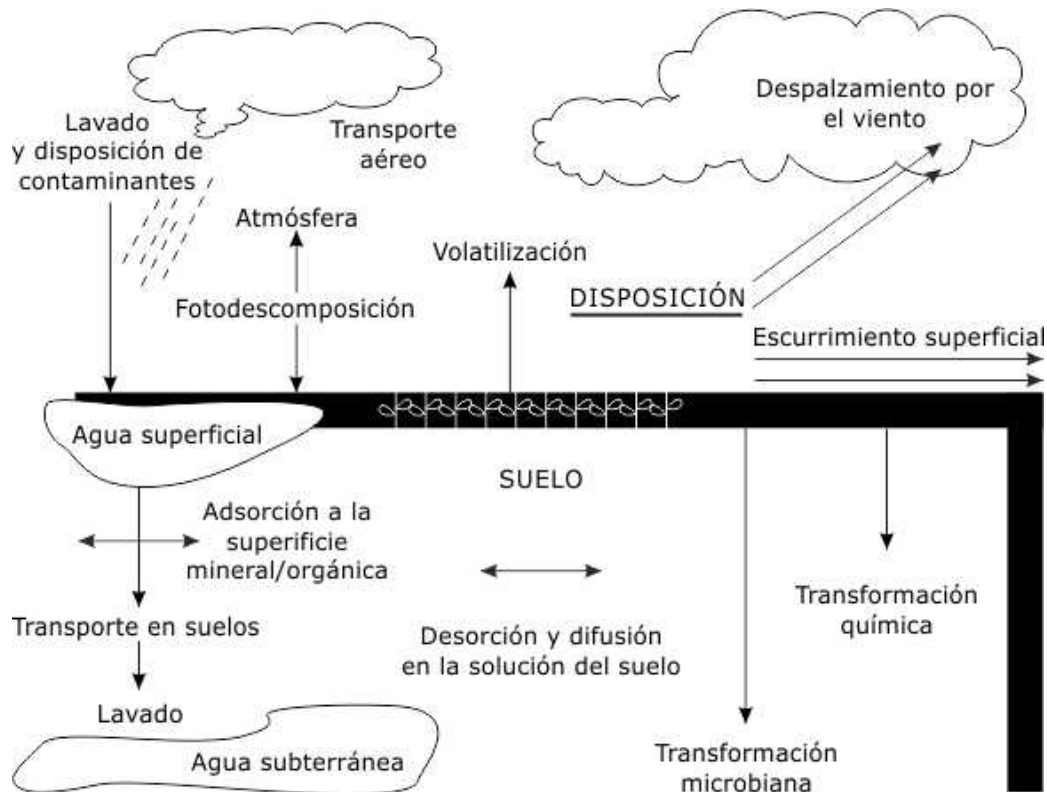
Lavado y disposición de contaminantes

Transporte aéreo

Despalzamiento por el viento

Atmósfera

Volatilización

DISPOSICIÓN

Fotodescomposición

Escurrimiento superficial

Agua superficial

SUELO

Adsorción a la superificie mineral/orgánica

Transformación química

Transporte en suelos

Desorción y difusión en la solución del suelo

Lavado

Agua subterránea

Transformación microbiana